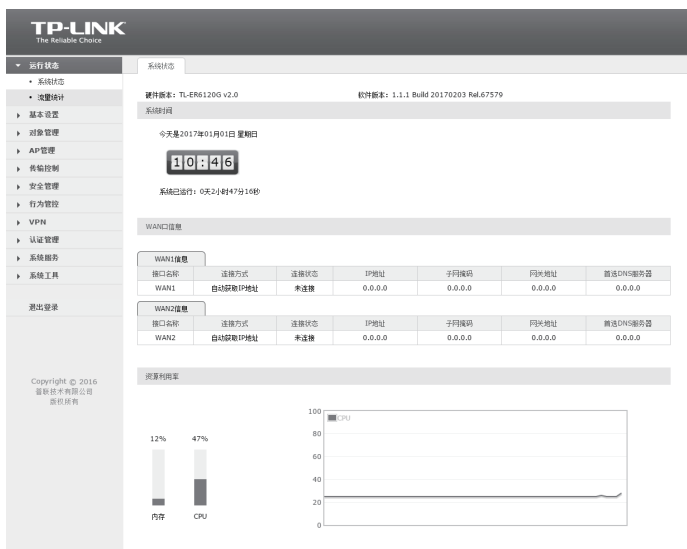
TP-LINK
The Reliable Choice

运行状态
• 系统状态
• 流量统计
基本设置
对象管理
AP管理
传输控制
安全管理
行为管控
VPN
认证管理
系统服务
系统工具

退出登录

Copyright © 2016
普联技术有限公司
版权所有

系统状态

硬件版本：TL-ER6120G v2.0
软件版本：1.1.1 Build 20170203 Rel.67579

系统时间

今天是2017年01月01日 星期日

10:46

系统已运行：0天2小时47分16秒

WAN口信息

WAN1信息

| 接口名称 | 连接方式 | 连接状态 | IP地址 | 子网掩码 | 网关地址 | 首选DNS服务器 |
|---|---|---|---|---|---|---|
| WAN1 | 自动获取IP地址 | 未连接 | 0.0.0.0 | 0.0.0.0 | 0.0.0.0 | 0.0.0.0 |

WAN2信息

| 接口名称 | 连接方式 | 连接状态 | IP地址 | 子网掩码 | 网关地址 | 首选DNS服务器 |
|---|---|---|---|---|---|---|
| WAN2 | 自动获取IP地址 | 未连接 | 0.0.0.0 | 0.0.0.0 | 0.0.0.0 | 0.0.0.0 |

资源利用率

12%
47%
内存
CPU

100
80
60
40
20
0
CPU